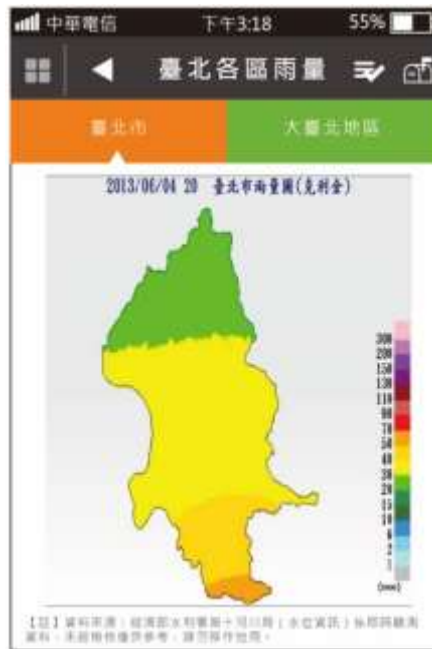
中華電信 下午3:18 55%

臺北各區雨量

臺北市

大臺北地區

2013/06/04 20 臺北市雨量圖(克利金)

300
200
150
130
110
90
70
50
40
30
20
15
10
6
2
1
(mm)

【註】資料來源：經濟部水利署第十河川局（水位資訊）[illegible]資料，未經檢核僅供參考，請勿轉作他用。